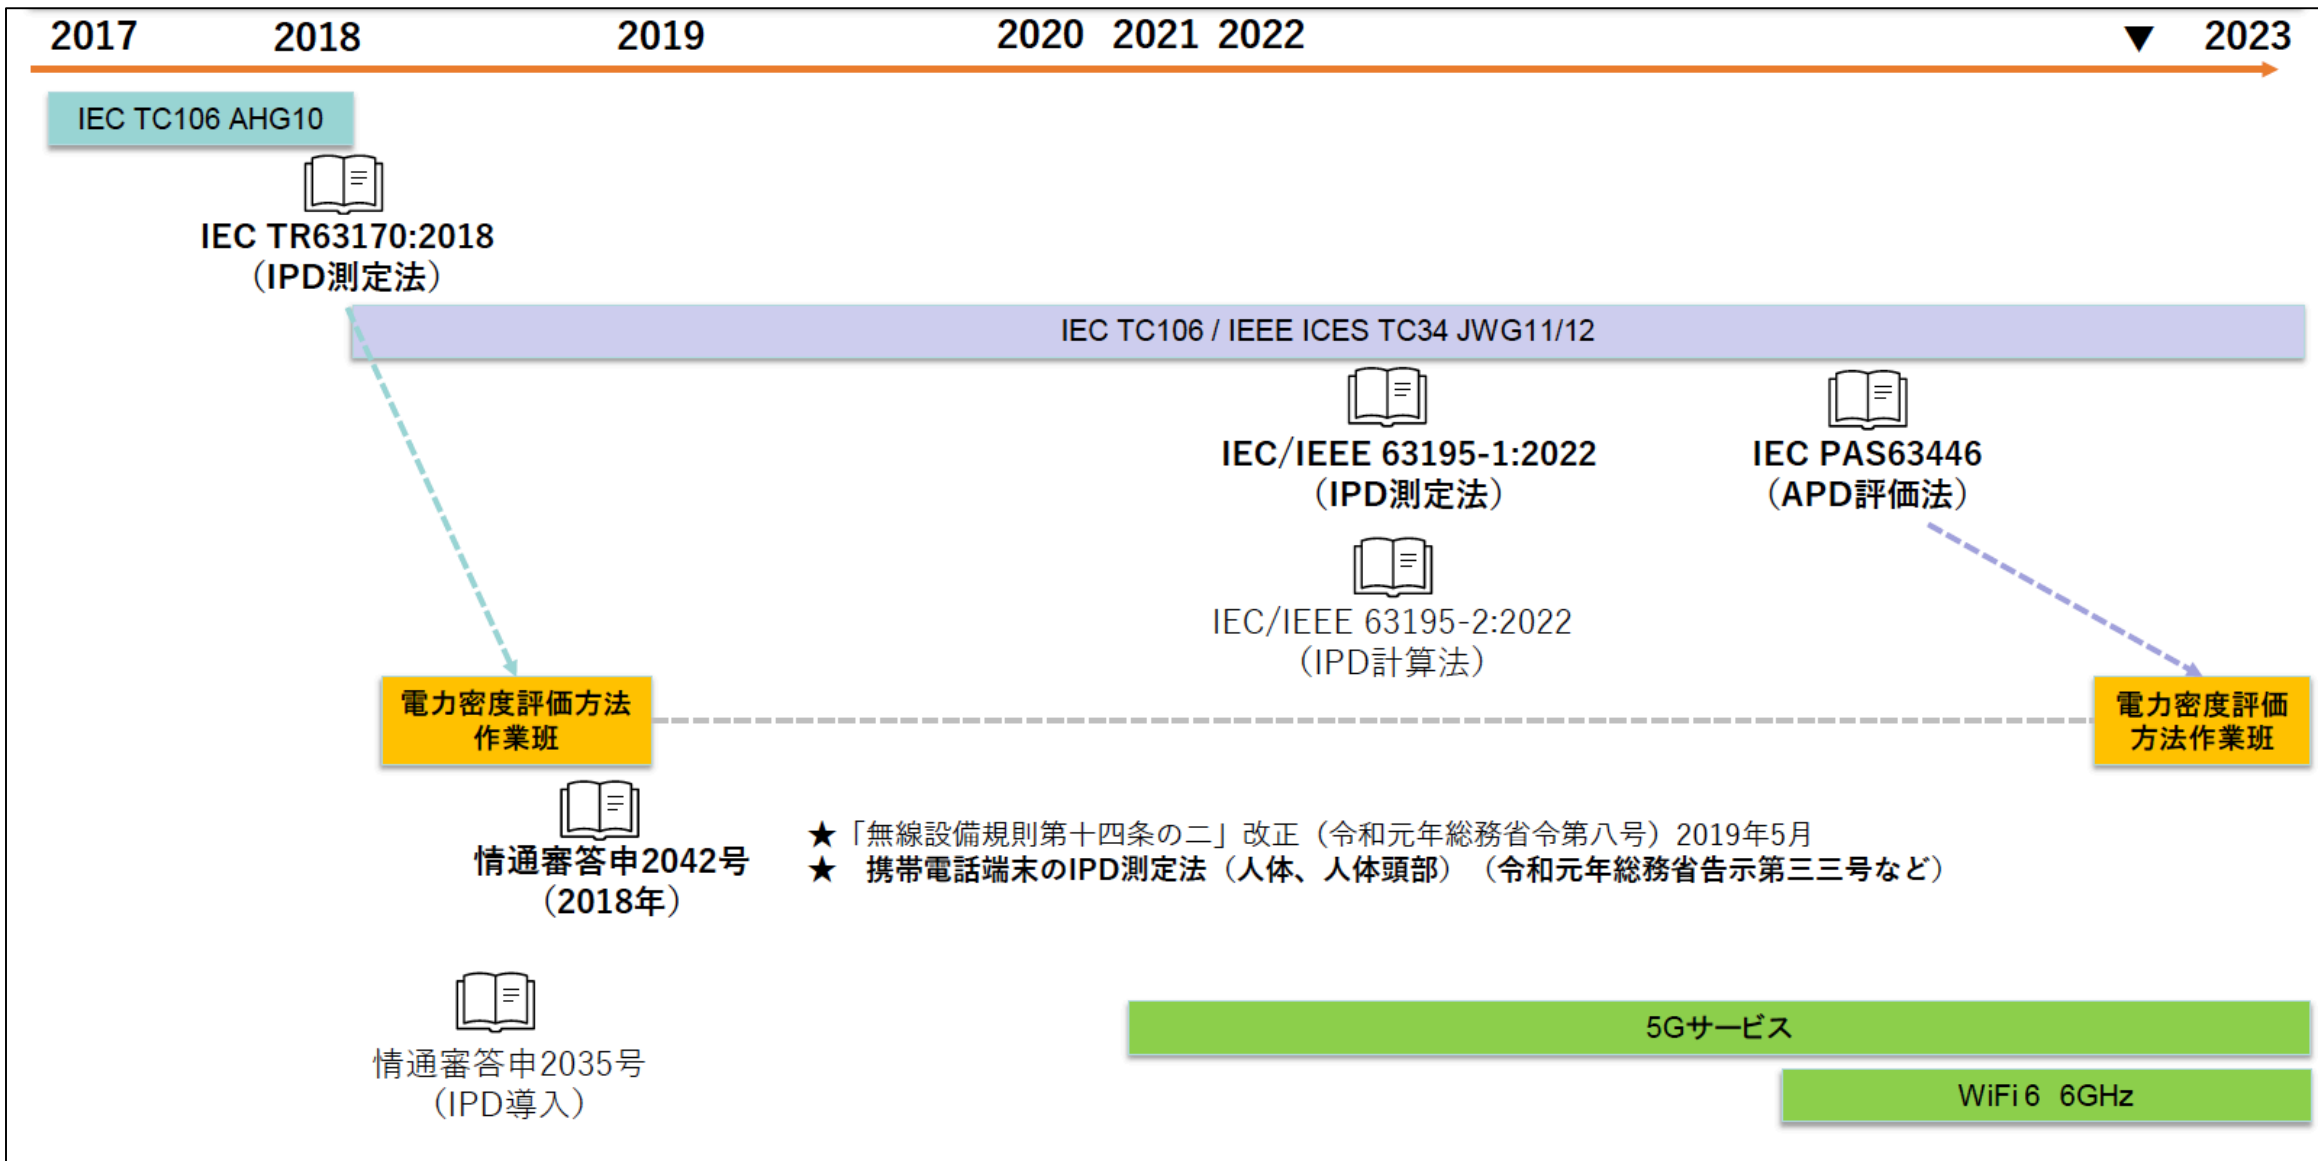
2017 2018 2019 2020 2021 2022 ▼ 2023

IEC TC106 AHG10

IEC TR63170:2018
（IPD測定法）

IEC TC106 / IEEE ICES TC34 JWG11/12

IEC/IEEE 63195-1:2022
（IPD測定法）

IEC PAS63446
（APD評価法）

IEC/IEEE 63195-2:2022
（IPD計算法）

電力密度評価方法作業班

電力密度評価方法作業班

情通審答申2042号
（2018年）

★「無線設備規則第十四条の二」改正（令和元年総務省令第八号）2019年5月
★ 携帯電話端末のIPD測定法（人体、人体頭部）（令和元年総務省告示第三三号など）

情通審答申2035号
（IPD導入）

5Gサービス

WiFi 6 6GHz